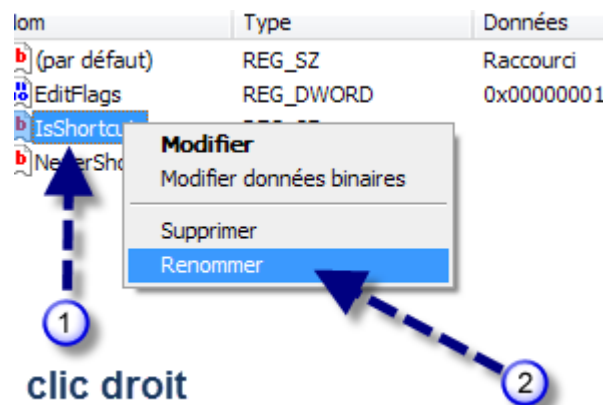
| lom | Type | Données |
|---|---|---|
| (par défaut) | REG_SZ | Raccourci |
| EditFlags | REG_DWORD | 0x0000001 |
| IsShortcu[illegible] | | |
| Ne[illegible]Sho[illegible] | | |

Modifier
Modifier données binaires
Supprimer
Renommer

1
clic droit
2